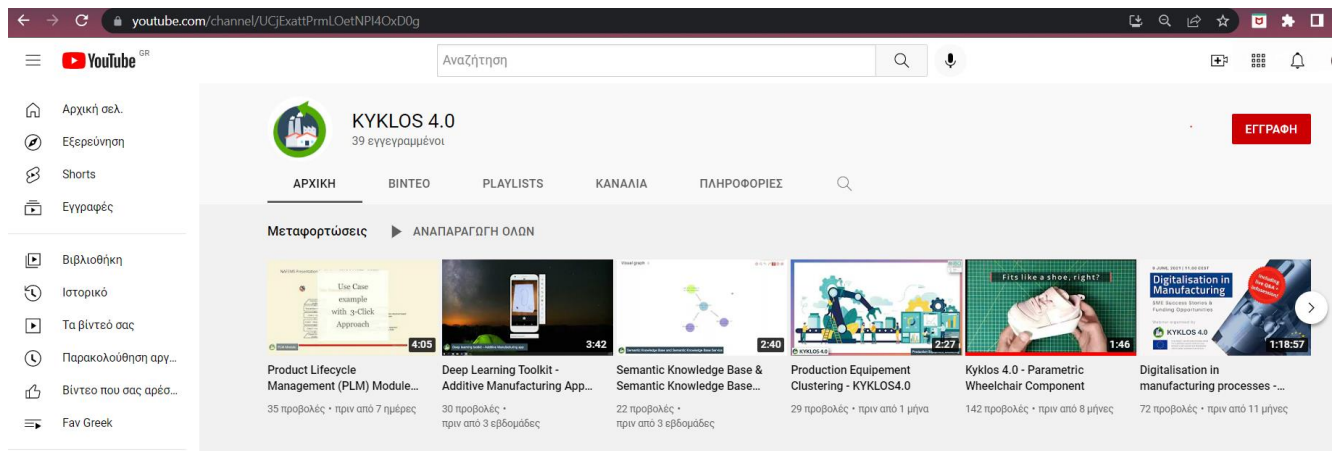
youtube.com/channel/UCjExattPrmLOetNPI4OxD0g

YouTube GR

Αναζήτηση

Αρχική σελ.
Εξερεύνηση
Shorts
Εγγραφές

Βιβλιοθήκη
Ιστορικό
Τα βίντεό σας
Παρακολούθηση αργ...
Βίντεο που σας αρέσ...
Fav Greek

KYKLOS 4.0
39 εγγεγραμμένοι

ΕΓΓΡΑΦΗ

ΑΡΧΙΚΗ
ΒΙΝΤΕΟ
PLAYLISTS
ΚΑΝΑΛΙΑ
ΠΛΗΡΟΦΟΡΙΕΣ

Μεταφορτώσεις
ΑΝΑΠΑΡΑΓΩΓΗ ΟΛΩΝ

Use Case example with 3-Click Approach
4:05
Product Lifecycle Management (PLM) Module...
35 προβολές • πριν από 7 ημέρες

3:42
Deep Learning Toolkit - Additive Manufacturing App...
30 προβολές • πριν από 3 εβδομάδες

2:40
Semantic Knowledge Base & Semantic Knowledge Base...
22 προβολές • πριν από 3 εβδομάδες

KYKLOS 4.0
2:27
Production Equipement Clustering - KYKLOS4.0
29 προβολές • πριν από 1 μήνα

Fits like a shoe, right?
1:46
Kyklos 4.0 - Parametric Wheelchair Component
142 προβολές • πριν από 8 μήνες

Digitalisation in Manufacturing
SME Success Stories & Funding Opportunities
KYKLOS 4.0
1:18:57
Digitalisation in manufacturing processes -...
72 προβολές • πριν από 11 μήνες